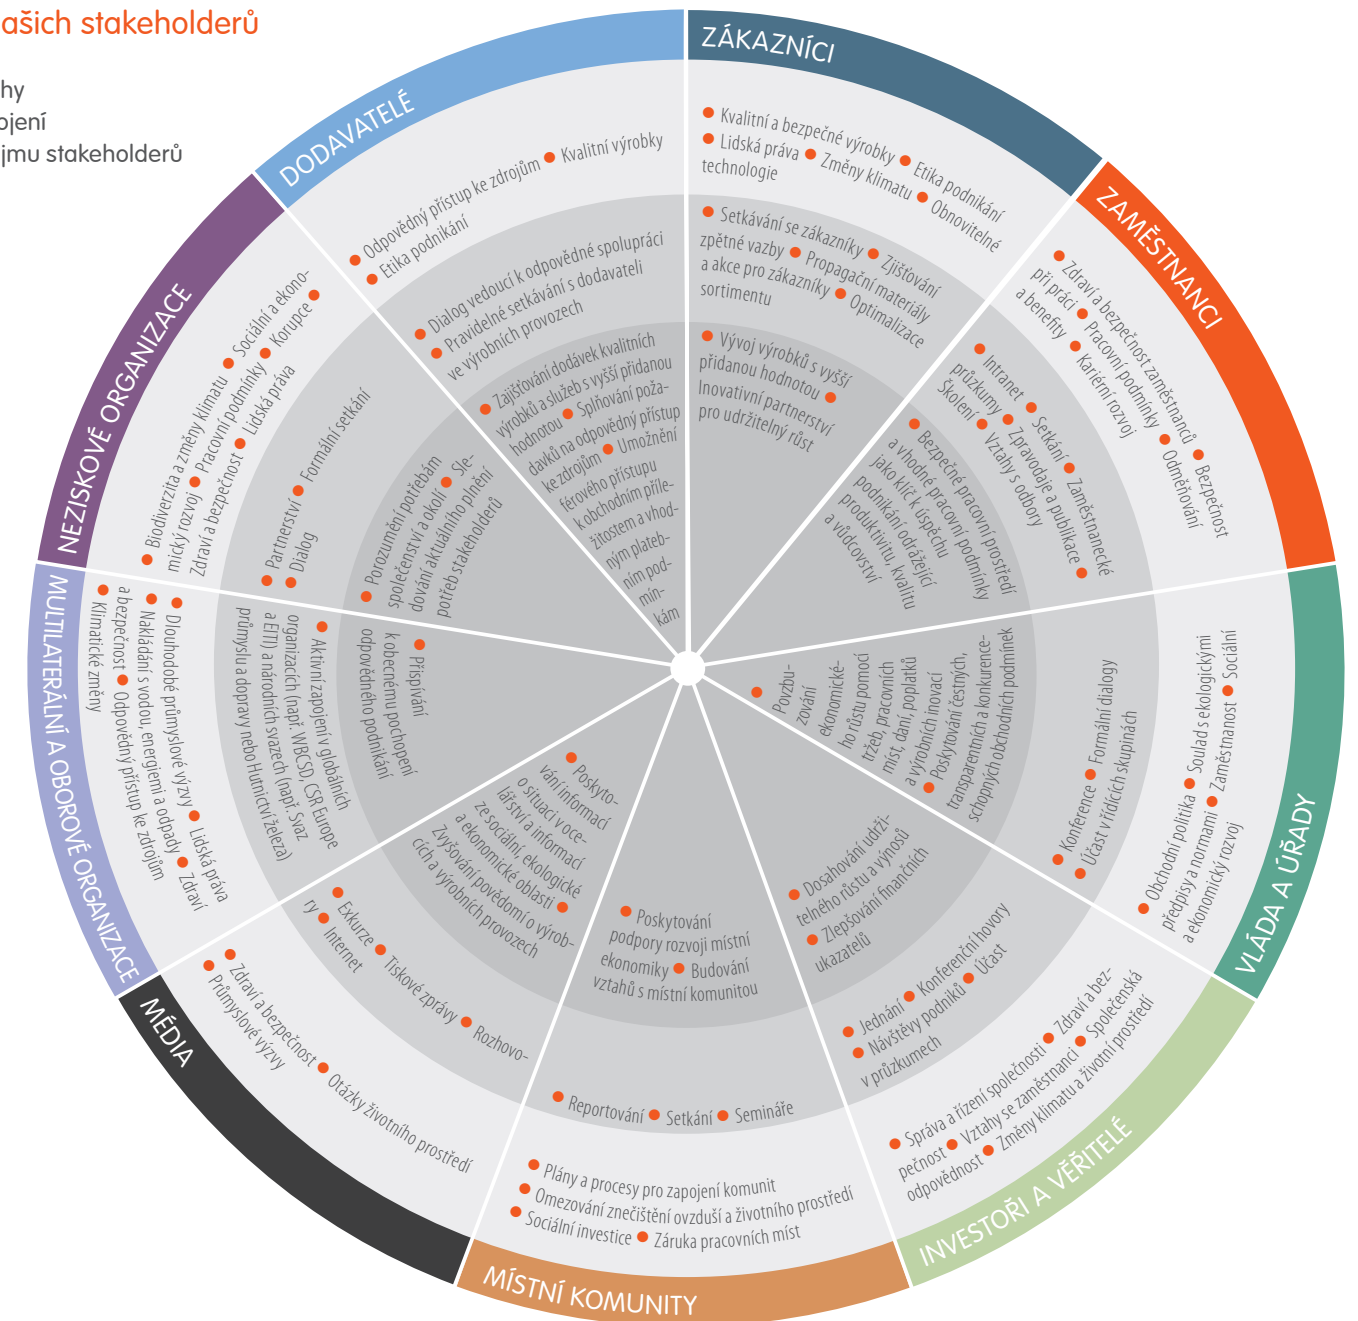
ašich stakeholderů

hy
ojení
jmu stakeholderů

ZÁKAZNÍCI

Kvalitní a bezpečné výrobky • Etika podnikání • Lidská práva • Změny klimatu • Obnovitelné technologie

Setkávání se zákazníky • Zjišťování zpětné vazby • Propagační materiály a akce pro zákazníky • Optimalizace sortimentu

Vývoj výrobků s vyšší přidanou hodnotou • Inovativní partnerství pro udržitelný růst

ZAMĚSTNANCI

Zdraví a bezpečnost zaměstnanců • Bezpečnost při práci • Pracovní podmínky • Odměňování a benefity • Kariérní rozvoj

Intranet • Setkání • Zaměstnanecké průzkumy • Zpravodaje a publikace • Školení • Vztahy s odbory

Bezpečné pracovní prostředí a vhodné pracovní podmínky jako klíč k úspěchu podnikání odrážející produktivitu, kvalitu a vůdcovství

VLÁDA A ÚŘADY

Obchodní politika • Soulad s ekologickými předpisy a normami • Zaměstnanost • Sociální a ekonomický rozvoj

Konference • Formální dialogy • Účast v řídicích skupinách

Povzbuzování ekonomického růstu pomocí tržeb, pracovních míst, daní, poplatků a výrobních inovací • Poskytování čestných, transparentních a konkurenceschopných obchodních podmínek

INVESTOŘI A VĚŘITELÉ

Správa a řízení společnosti • Zdraví a bezpečnost • Vztahy se zaměstnanci • Společenská odpovědnost • Změny klimatu a životní prostředí

Jednání • Konferenční hovory • Návštěvy podniků • Účast v průzkumech

Dosahování udržitelného růstu a výnosů • Zlepšování finančních ukazatelů

MÍSTNÍ KOMUNITY

Plány a procesy pro zapojení komunit • Omezování znečištění ovzduší a životního prostředí • Sociální investice • Záruka pracovních míst

Reportování • Setkání • Semináře

Poskytování podpory rozvoji místní ekonomiky • Budování vztahů s místní komunitou

MÉDIA

Zdraví a bezpečnost • Otázky životního prostředí • Průmyslové výzvy

Exkurze • Tiskové zprávy • Rozhovory • Internet

Poskytování informací o situaci v ocelářství a informací ze sociální, ekologické a ekonomické oblasti • Zvyšování povědomí o výrobcích a výrobních provozech

MULTILATERÁLNÍ A OBOROVÉ ORGANIZACE

Dlouhodobé průmyslové výzvy • Lidská práva • Nakládání s vodou, energiemi a odpady • Zdraví a bezpečnost • Odpovědný přístup ke zdrojům • Klimatické změny

Aktivní zapojení v globálních organizacích (např. WBCSD, CSR Europe a ETI) a národních svazech (např. Svaz průmyslu a dopravy nebo Hutnictví železa)

Přispívání k obecnému pochopení odpovědného podnikání

NEZISKOVÉ ORGANIZACE

Biodiverzita a změny klimatu • Sociální a ekonomický rozvoj • Pracovní podmínky • Korupce • Zdraví a bezpečnost • Lidská práva

Partnerství • Formální setkání • Dialog

Porozumění potřebám společenství a okolí • Sledování aktuálního plnění potřeb stakeholderů

DODAVATELÉ

Odpovědný přístup ke zdrojům • Kvalitní výrobky • Etika podnikání

Dialog vedoucí k odpovědné spolupráci • Pravidelné setkávání s dodavateli ve výrobních provozech

Zajišťování dodávek kvalitních výrobků a služeb s vyšší přidanou hodnotou • Splňování požadavků na odpovědný přístup ke zdrojům • Umožnění férového přístupu k obchodním příležitostem a vhodným platebním podmínkám